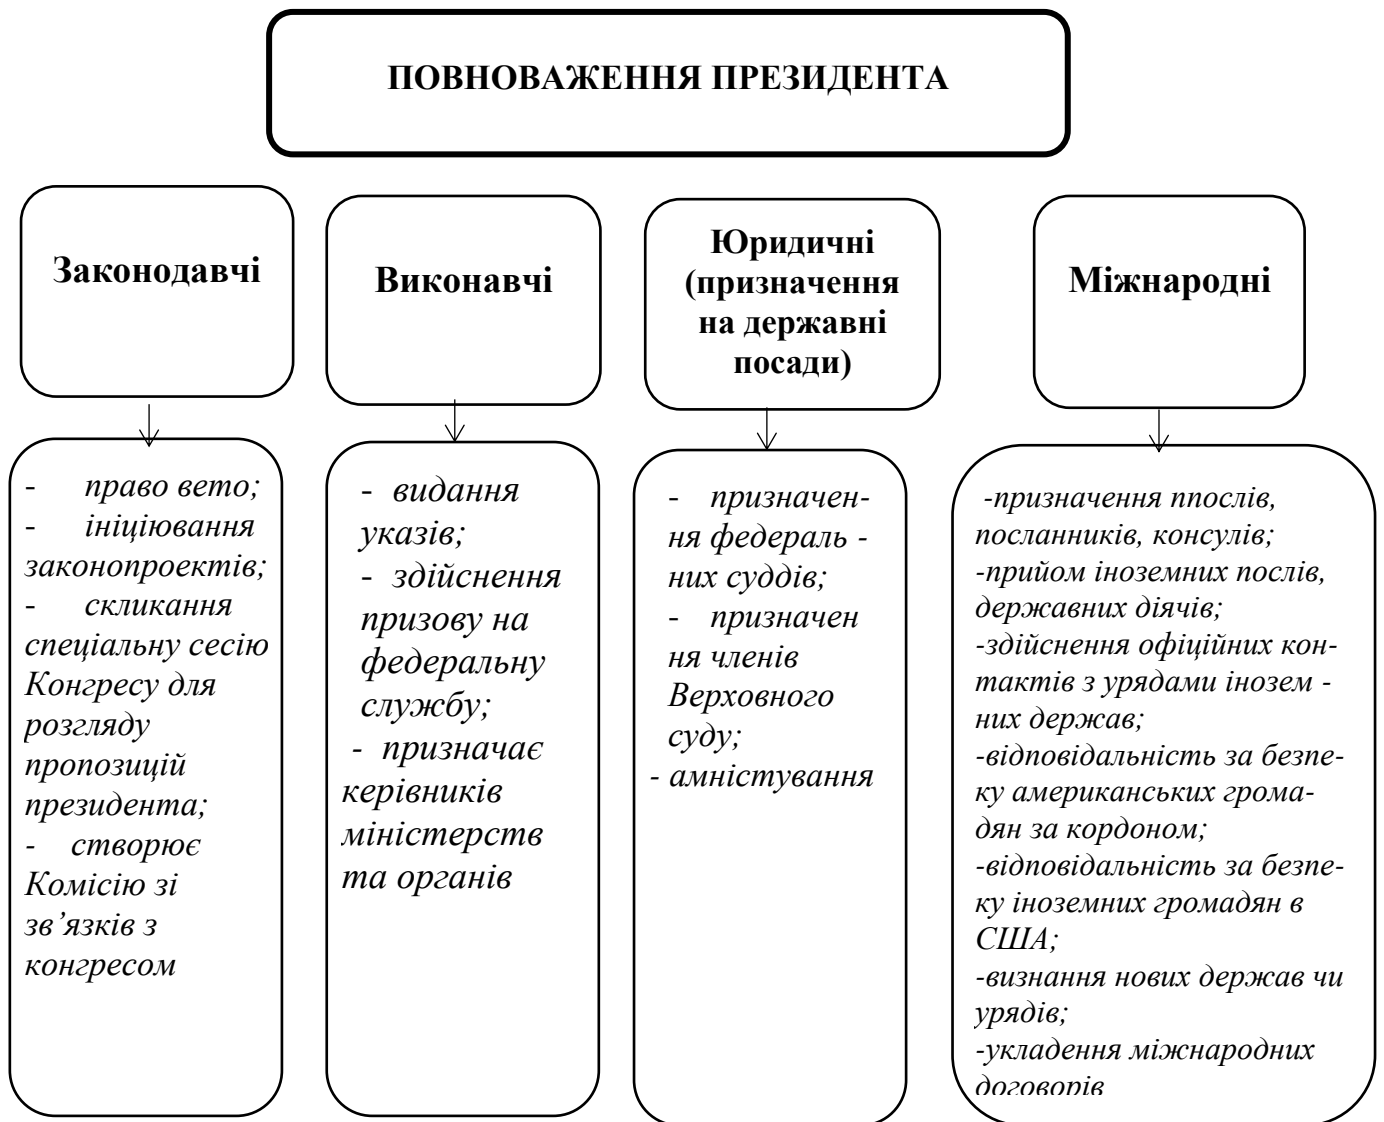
ПОВНОВАЖЕННЯ ПРЕЗИДЕНТА

Законодавчі

- право вето;
- ініціювання законопроектів;
- скликання спеціальну сесію Конгресу для розгляду пропозицій президента;
- створює Комісію зі зв'язків з конгресом

Виконавчі

- видання указів;
- здійснення призову на федеральну службу;
- призначає керівників міністерств та органів

Юридичні (призначення на державні посади)

- призначення федераль - них суддів;
- призначен ня членів Верховного суду;
- амністування

Міжнародні

-призначення пlinks послів, посланників, консулів;
-прийом іноземних послів, державних діячів;
-здійснення офіційних контактів з урядами інозем - них держав;
-відповідальність за безпеку американських громадян за кордоном;
-відповідальність за безпеку іноземних громадян в США;
-визнання нових держав чи урядів;
-укладення міжнародних договорів